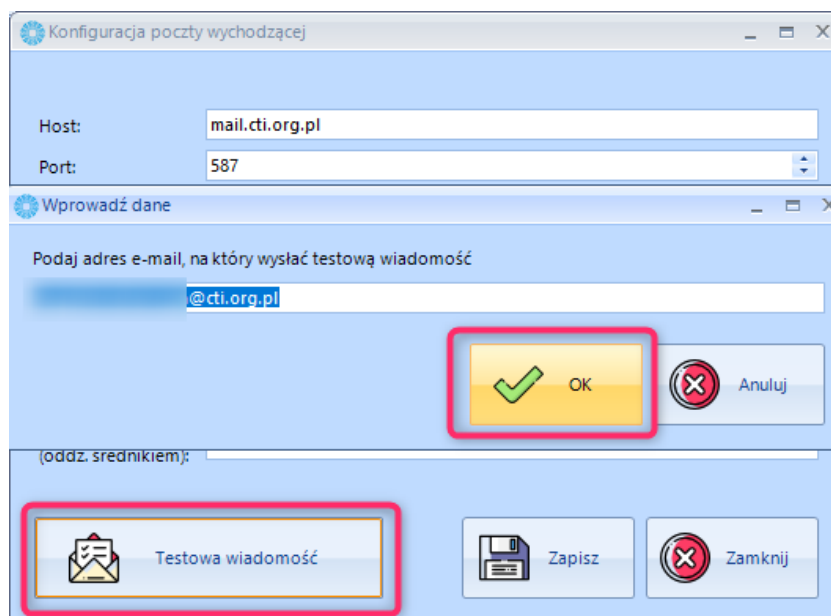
Konfiguracja poczty wychodzącej

Host: mail.cti.org.pl

Port: 587

Wprowadź dane

Podaj adres e-mail, na który wysłać testową wiadomość

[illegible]@cti.org.pl

OK

Anuluj

(oddz. średnikiem):

Testowa wiadomość

Zapisz

Zamknij